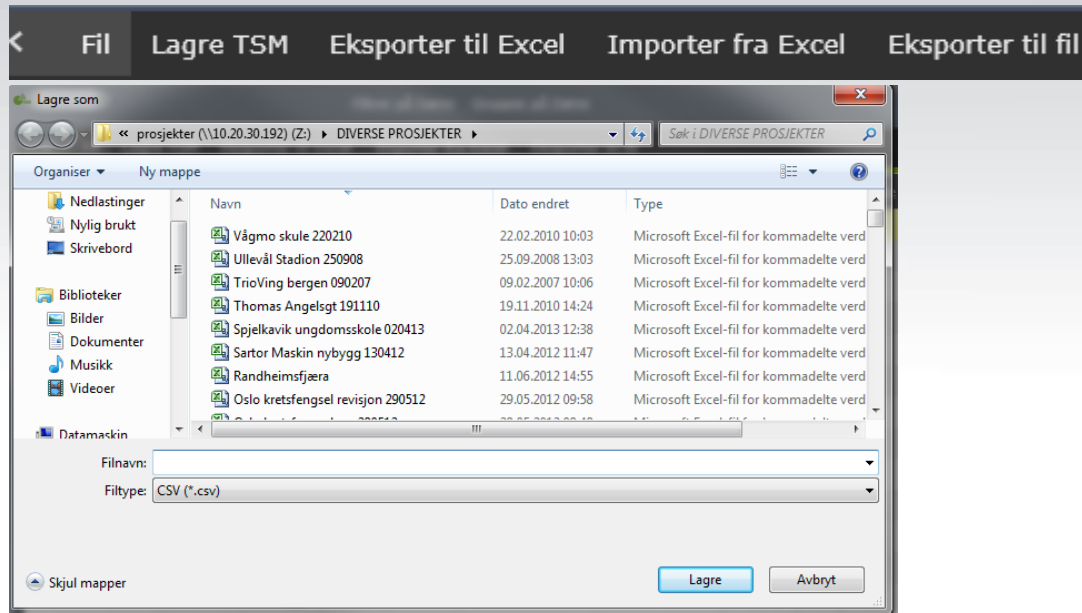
Fil Lagre TSM Eksporter til Excel Importer fra Excel Eksporter til fil

Lagre som

« prosjekter (\\10.20.30.192) (Z:) ▸ DIVERSE PROSJEKTER ▸

Søk i DIVERSE PROSJEKTER

Organiser ▾ Ny mappe

Nedlastinger
Nylig brukt
Skrivebord

Biblioteker
Bilder
Dokumenter
Musikk
Videoer

Datamaskin

| Navn | Dato endret | Type |
|---|---|---|
| Vågmo skule 220210 | 22.02.2010 10:03 | Microsoft Excel-fil for kommadelte verd |
| Ullevål Stadion 250908 | 25.09.2008 13:03 | Microsoft Excel-fil for kommadelte verd |
| TrioVing bergen 090207 | 09.02.2007 10:06 | Microsoft Excel-fil for kommadelte verd |
| Thomas Angelsgt 191110 | 19.11.2010 14:24 | Microsoft Excel-fil for kommadelte verd |
| Spjelkavik ungdomsskole 020413 | 02.04.2013 12:38 | Microsoft Excel-fil for kommadelte verd |
| Sartor Maskin nybygg 130412 | 13.04.2012 11:47 | Microsoft Excel-fil for kommadelte verd |
| Randheimsfjæra | 11.06.2012 14:55 | Microsoft Excel-fil for kommadelte verd |
| Oslo kretsfengsel revisjon 290512 | 29.05.2012 09:58 | Microsoft Excel-fil for kommadelte verd |

Filnavn:
Filtype: CSV (*.csv)

Skjul mapper

Lagre Avbryt